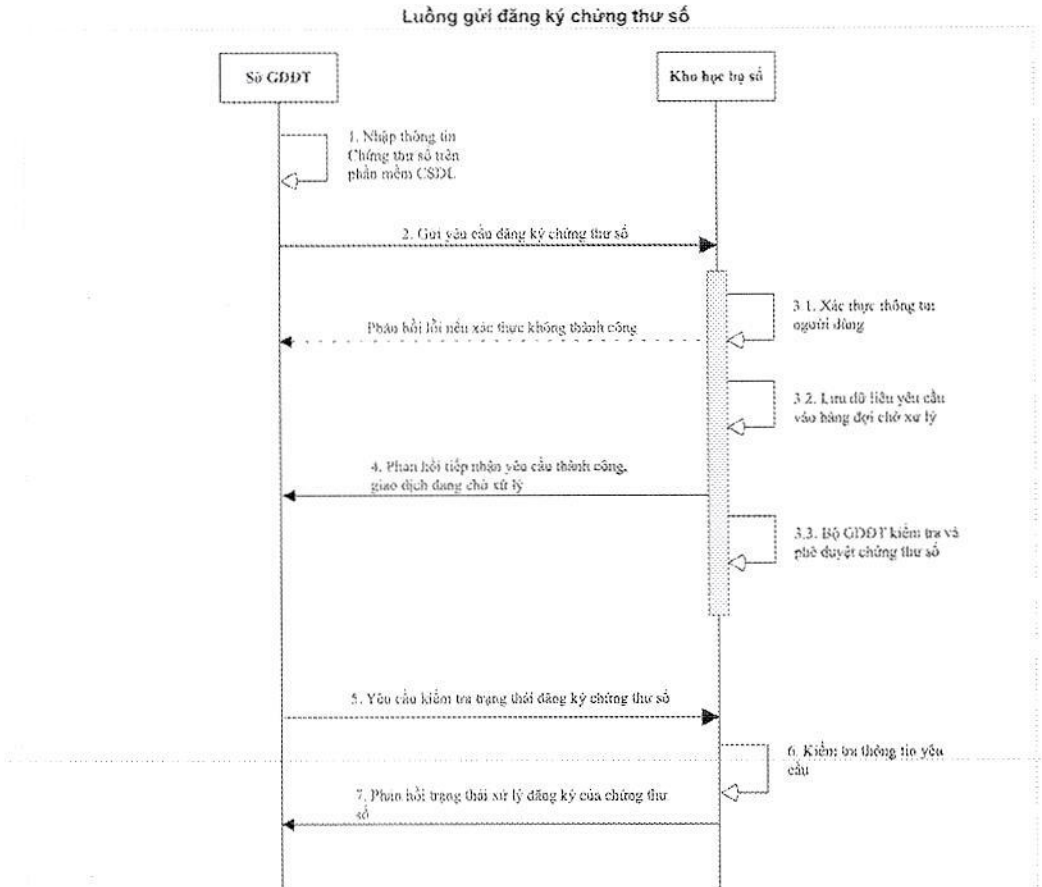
Luồng gửi đăng ký chứng thư số

Sở GDĐT

Kho học bạ số

1. Nhập thông tin Chứng thư số trên phần mềm CSDL

2. Gửi yêu cầu đăng ký chứng thư số

3.1. Xác thực thông tin người dùng

Phản hồi lỗi nếu xác thực không thành công

3.2. Lưu dữ liệu yêu cầu vào hàng đợi chờ xử lý

4. Phản hồi tiếp nhận yêu cầu thành công, giao dịch đang chờ xử lý

3.3. Bộ GDĐT kiểm tra và phê duyệt chứng thư số

5. Yêu cầu kiểm tra trạng thái đăng ký chứng thư số

6. Kiểm tra thông tin yêu cầu

7. Phản hồi trạng thái xử lý đăng ký của chứng thư số